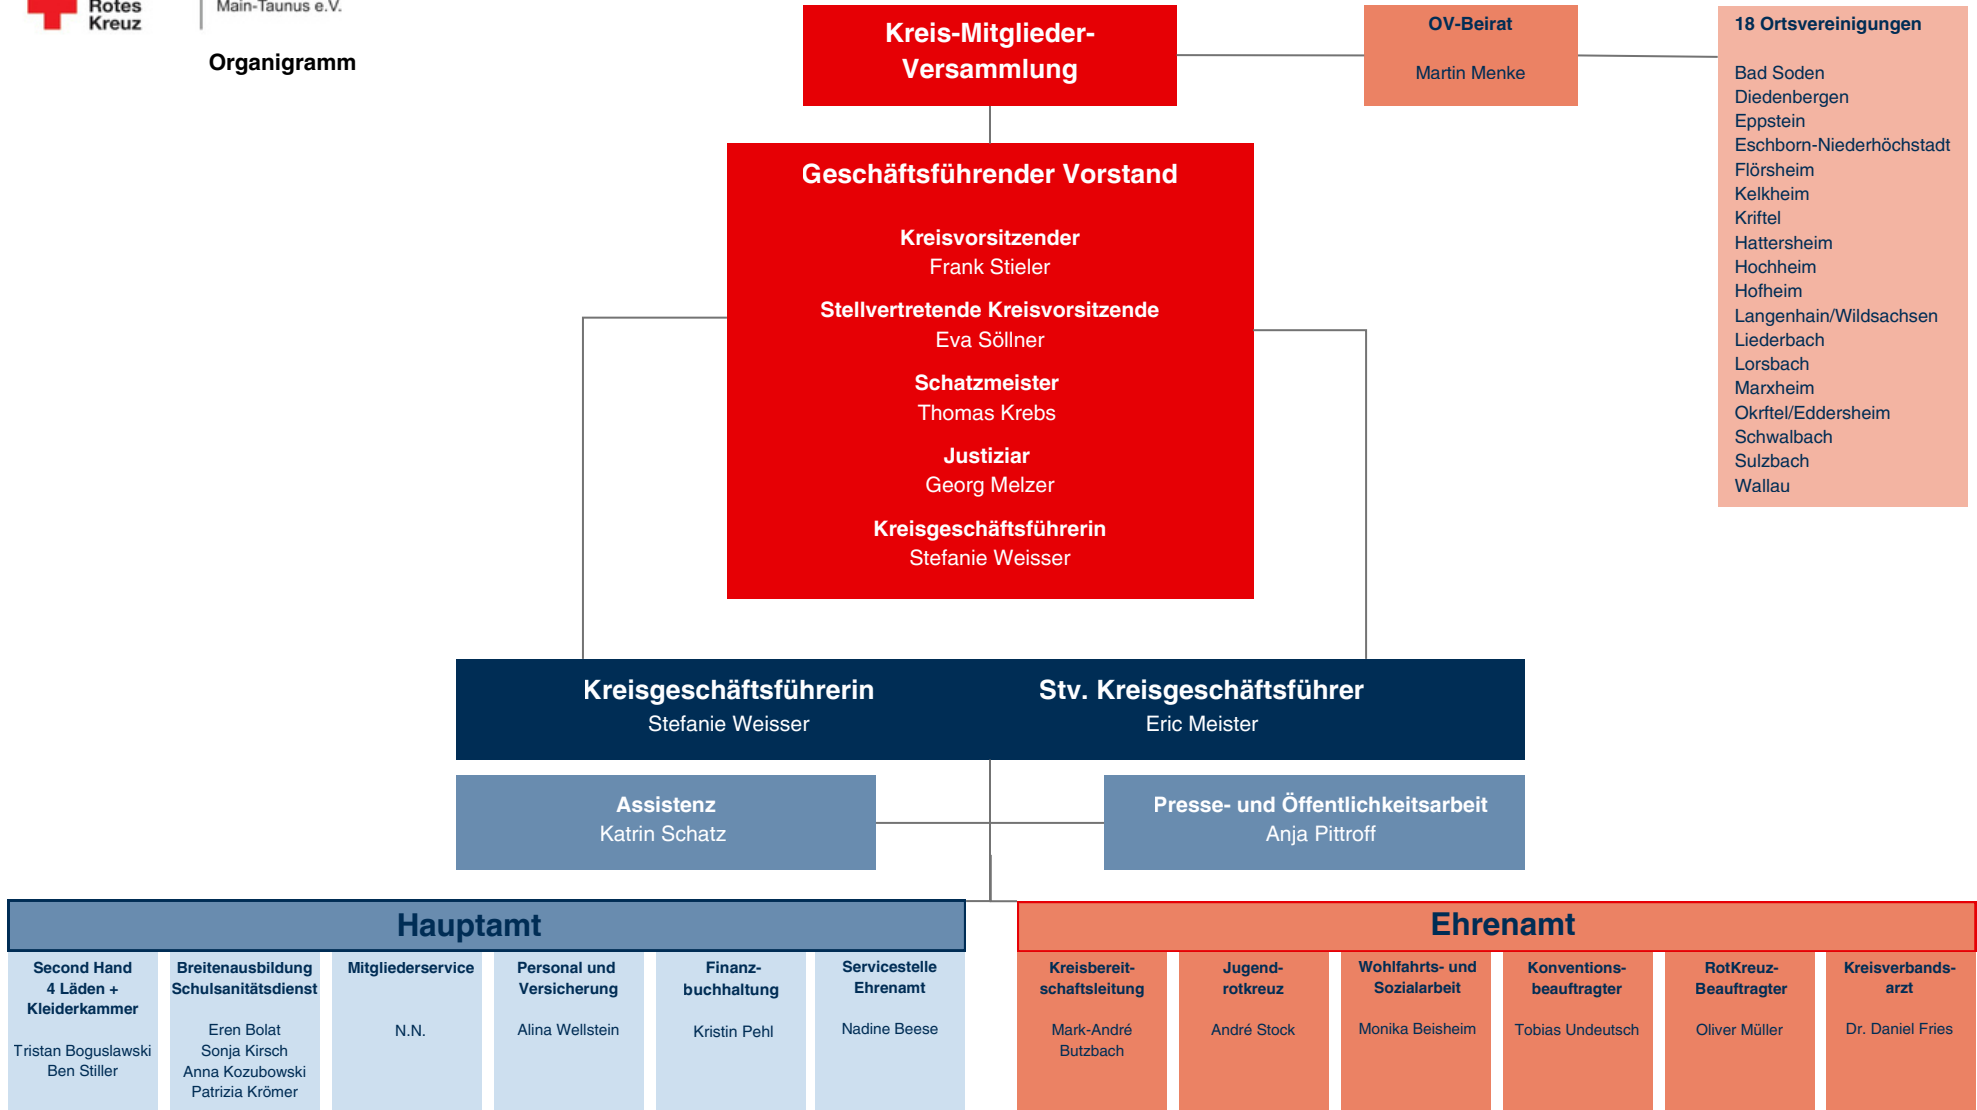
Rotes Kreuz

Main-Taunus e.V.

Organigramm

Kreis-Mitglieder-Versammlung

OV-Beirat

Martin Menke

18 Ortsvereinigungen

Bad Soden
Diedenbergen
Eppstein
Eschborn-Niederhöchstadt
Flörsheim
Kelkheim
Kriftel
Hattersheim
Hochheim
Hofheim
Langenhain/Wildsachsen
Liederbach
Lorsbach
Marxheim
Okrftel/Eddersheim
Schwalbach
Sulzbach
Wallau

Geschäftsführender Vorstand

Kreisvorsitzender
Frank Stieler

Stellvertretende Kreisvorsitzende
Eva Söllner

Schatzmeister
Thomas Krebs

Justiziar
Georg Melzer

Kreisgeschäftsführerin
Stefanie Weisser

Kreisgeschäftsführerin
Stefanie Weisser

Stv. Kreisgeschäftsführer
Eric Meister

Assistenz
Katrin Schatz

Presse- und Öffentlichkeitsarbeit
Anja Pittroff

Hauptamt

Second Hand 4 Läden + Kleiderkammer
Tristan Boguslawski
Ben Stiller

Breitenausbildung Schulsanitätsdienst
Eren Bolat
Sonja Kirsch
Anna Kozubowski
Patrizia Krömer

Mitgliederservice
N.N.

Personal und Versicherung
Alina Wellstein

Finanzbuchhaltung
Kristin Pehl

Servicestelle Ehrenamt
Nadine Beese

Ehrenamt

Kreisbereitschaftsleitung
Mark-André Butzbach

Jugendrotkreuz
André Stock

Wohlfahrts- und Sozialarbeit
Monika Beisheim

Konventionsbeauftragter
Tobias Undeutsch

RotKreuz-Beauftragter
Oliver Müller

Kreisverbandsarzt
Dr. Daniel Fries